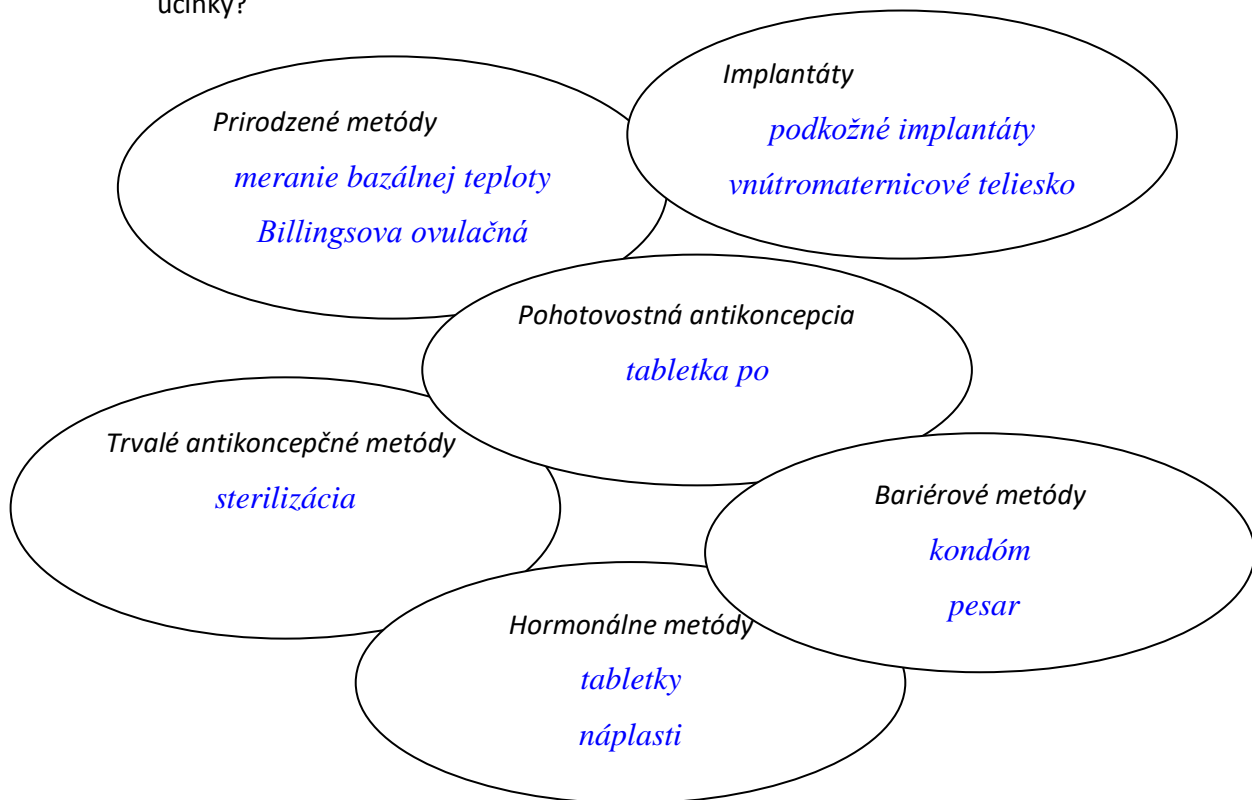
účinky?

Prirodzené metódy
meranie bazálnej teploty
Billingsova ovulačná

Implantáty
podkožné implantáty
vnútromaternicové teliesko

Pohotovostná antikoncepcia
tabletka po

Trvalé antikoncepčné metódy
sterilizácia

Bariérové metódy
kondóm
pesar

Hormonálne metódy
tabletky
náplasti